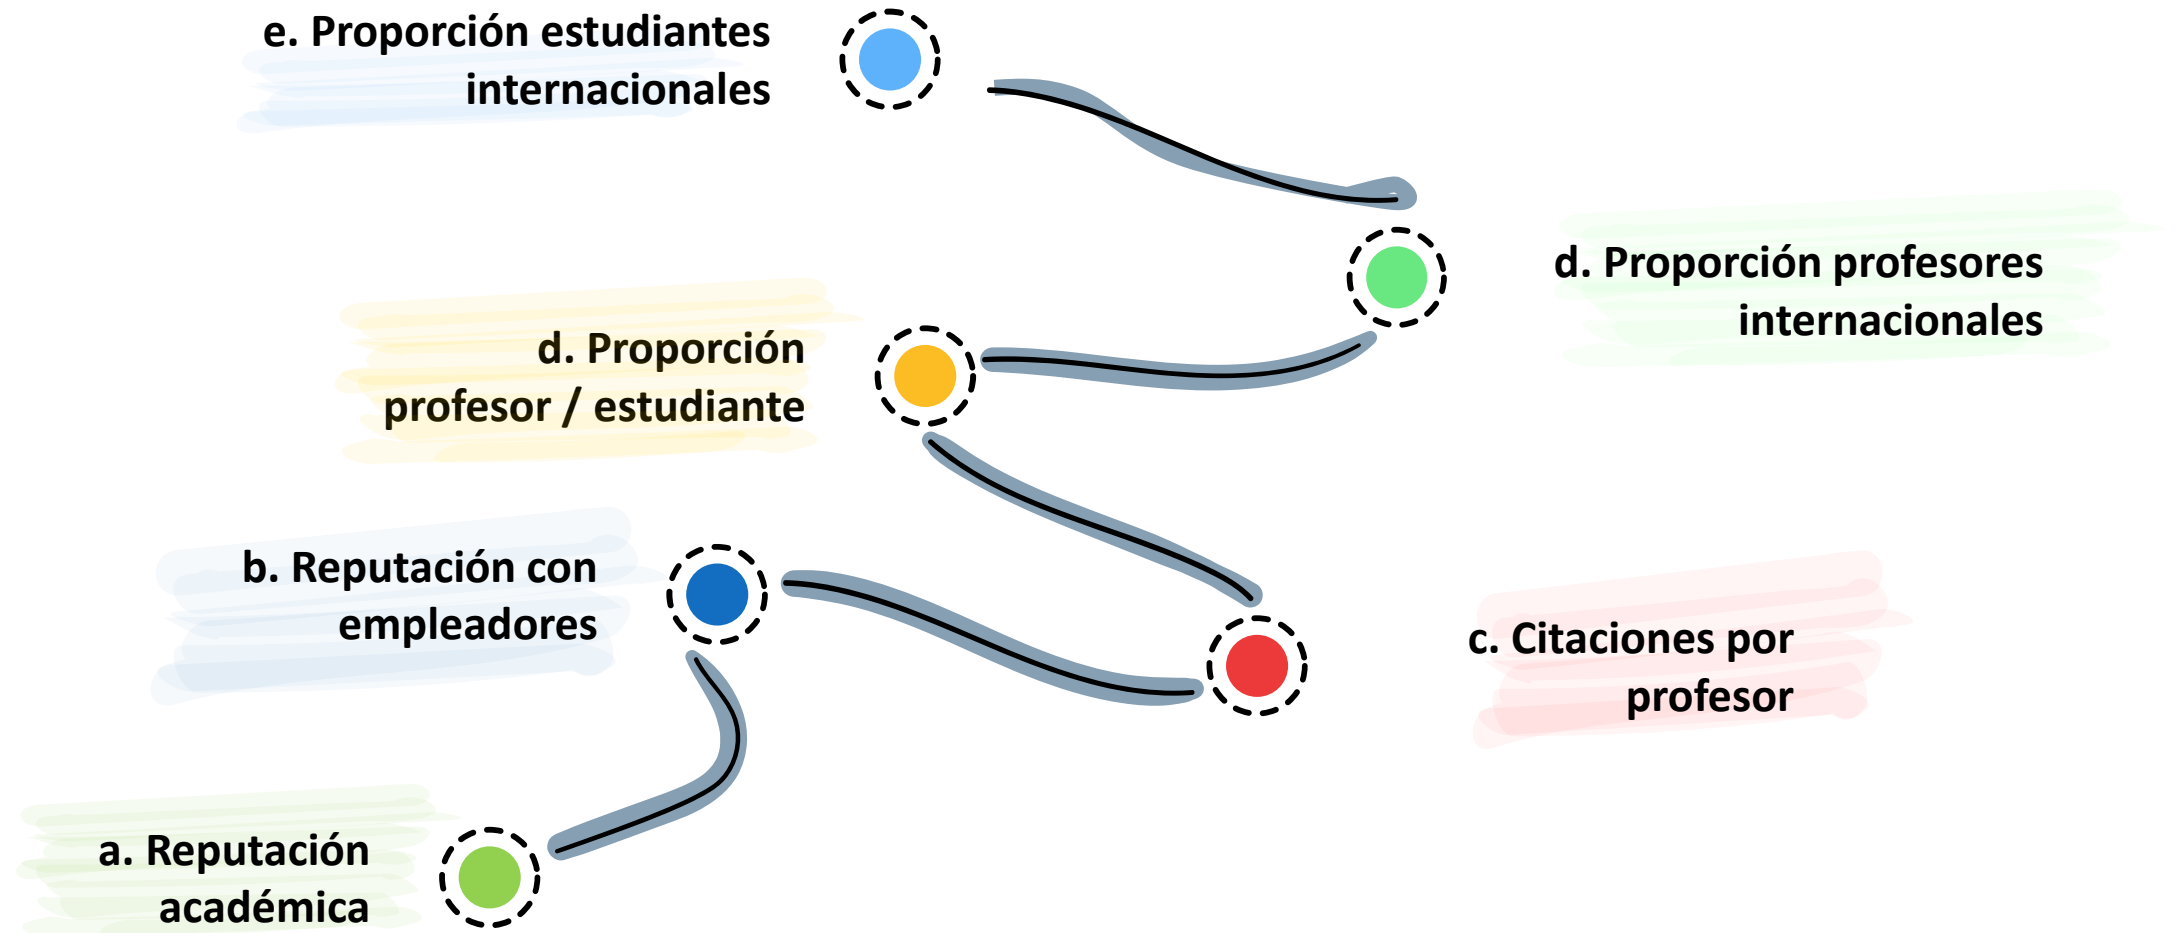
e. Proporción estudiantes internacionales

d. Proporción profesores internacionales

d. Proporción profesor / estudiante

b. Reputación con empleadores

c. Citaciones por profesor

a. Reputación académica